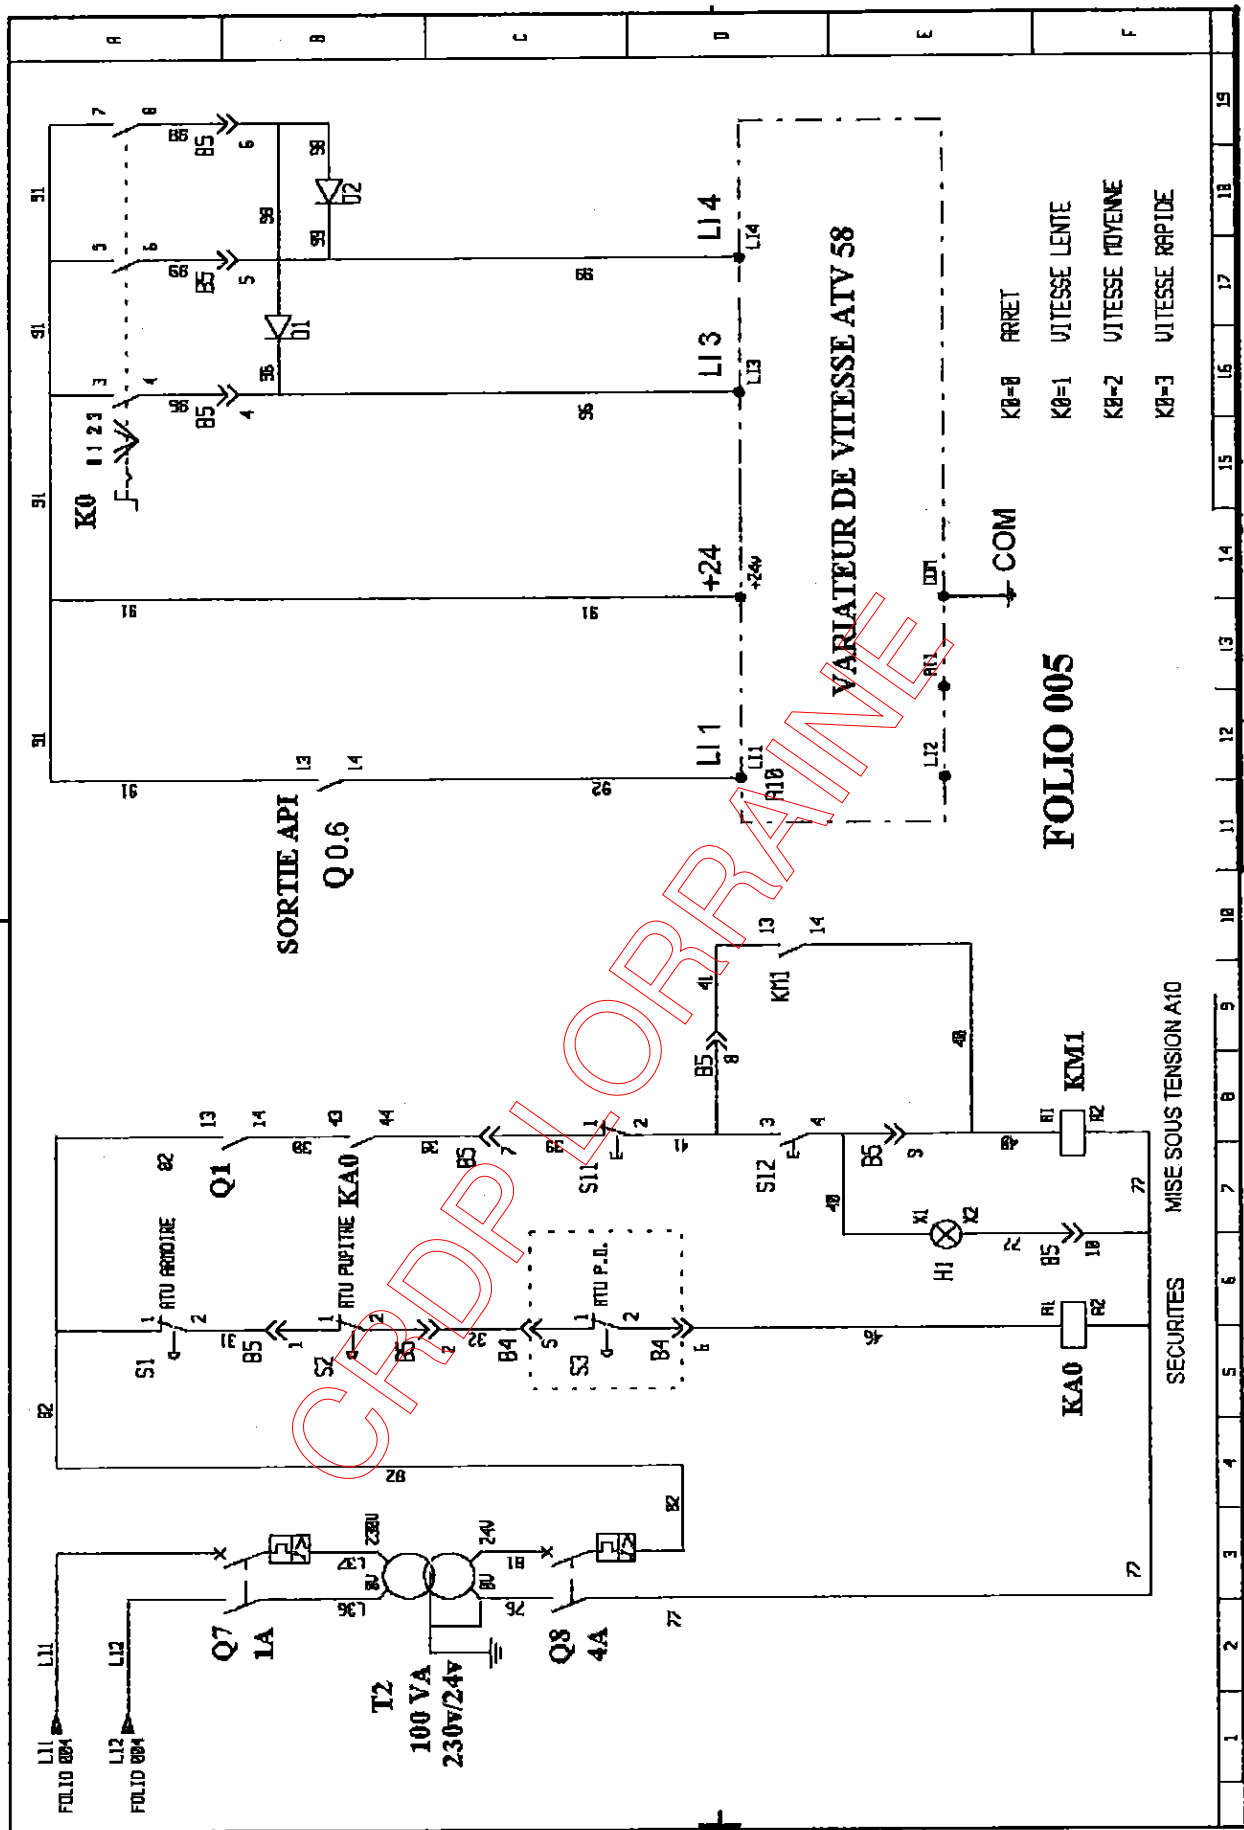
A B C D E F

19 18 17 16 15 14 13 12 11 10 9 8 7 6 5 4 3 2 1

K0
0 1 2 3
B5 4
B5 5
B5 6
D1
D2
LI 4
LI 3
+24
LI 1
LI4
LI3
+24V
LI1
A10
COM
AI1
LI2
COM
VARIATEUR DE VITESSE ATV 58

K0=0 ARRET
K0=1 VITESSE LENTE
K0=2 VITESSE MOYENNE
K0=3 VITESSE RAPIDE

FOLIO 005

SORTIE API
Q 0.6
13 14

KM1
13 14
B5 8
Q1
KA0
13 14 43 44
B5 7
S11
S12
B5 9
H1
X1 X2
B5 10
A1 A2
KM1
MISE SOUS TENSION A10

S1 ATU ARMOIRE
S2 ATU PUPITRE
B5 1
B5 2
B4 5
S3 ATU P.O.
B4 6
A1 A2
KA0
SECURITES

Q7
1A
Q8
4A
T2
100 VA
230v/24v
230V
24V
0V
0V
L11
L12
L11 FOLIO 004
L12 FOLIO 004

CRDP LORRAINE